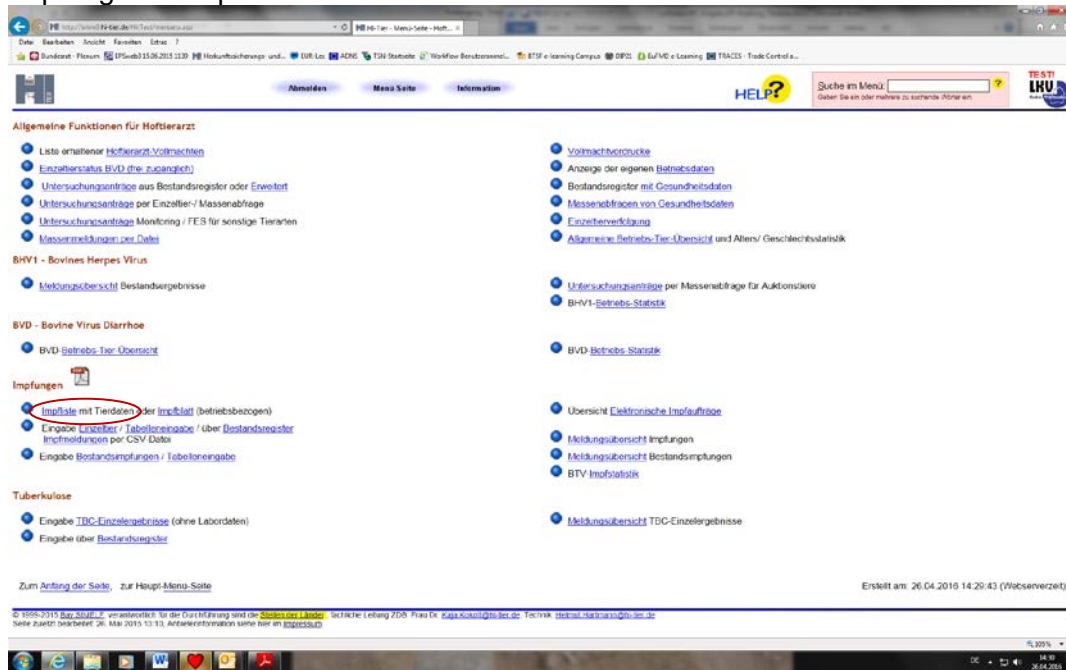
HI-Tier - Menü-Seite - Hoft...

Datei Bearbeiten Ansicht Favoriten Extras ?

Abmelden Menü Seite Information

HELP?

Suche im Menü:

Geben Sie ein oder mehrere zu suchende Wörter ein.

TEST!

LKV

Allgemeine Funktionen für Hoftierarzt

Liste erhaltener Hoftierarzt-Vollmachten

Einzeltierstatus BVD (frei zugänglich)

Untersuchungsanträge aus Bestandsregister oder Erweitert

Untersuchungsanträge per Einzeltier-/ Massenabfrage

Untersuchungsanträge Monitoring / FES für sonstige Tierarten

Massenmeldungen per Datei

Vollmachtvordrucke

Anzeige der eigenen Betriebsdaten

Bestandsregister mit Gesundheitsdaten

Massenabfragen von Gesundheitsdaten

Einzeltierverfolgung

Allgemeine Betriebs-Tier-Übersicht und Alters/ Geschlechtsstatistik

BHV1 - Bovines Herpes Virus

Meldungsübersicht Bestandsergebnisse

Untersuchungsanträge per Massenabfrage für Auktionstiere

BHV1-Betriebs-Statistik

BVD - Bovine Virus Diarrhoe

BVD-Betriebs-Tier-Übersicht

BVD-Betriebs-Statistik

Impfungen

Impfliste mit Tierdaten oder Impfblatt (betriebsbezogen)

Eingabe Einzeltier / Tabelleneingabe / über Bestandsregister

Impfmeldungen per CSV-Datei

Eingabe Bestandsimpfungen / Tabelleneingabe

Übersicht Elektronische Impfaufträge

Meldungsübersicht Impfungen

Meldungsübersicht Bestandsimpfungen

BTV-Impfstatistik

Tuberkulose

Eingabe TBC-Einzelergebnisse (ohne Labordaten)

Eingabe über Bestandsregister

Meldungsübersicht TBC-Einzelergebnisse

Zum Anfang der Seite, zur Haupt-Menü-Seite

Erstellt am: 26.04.2016 14:29:43 (Webserverzeit)

© 1999-2015 Bay StMELF, verantwortlich für die Durchführung sind die Stellen der Länder; fachliche Leitung ZDB: Frau Dr. Kaja.Kokott@hi-tier.de, Technik: Helmut.Hartmann@hi-tier.de
Seite zuletzt bearbeitet: 26. Mai 2015 13:13, Anbieterinformation siehe hier im Impressum

105%

14:30
26.04.2016